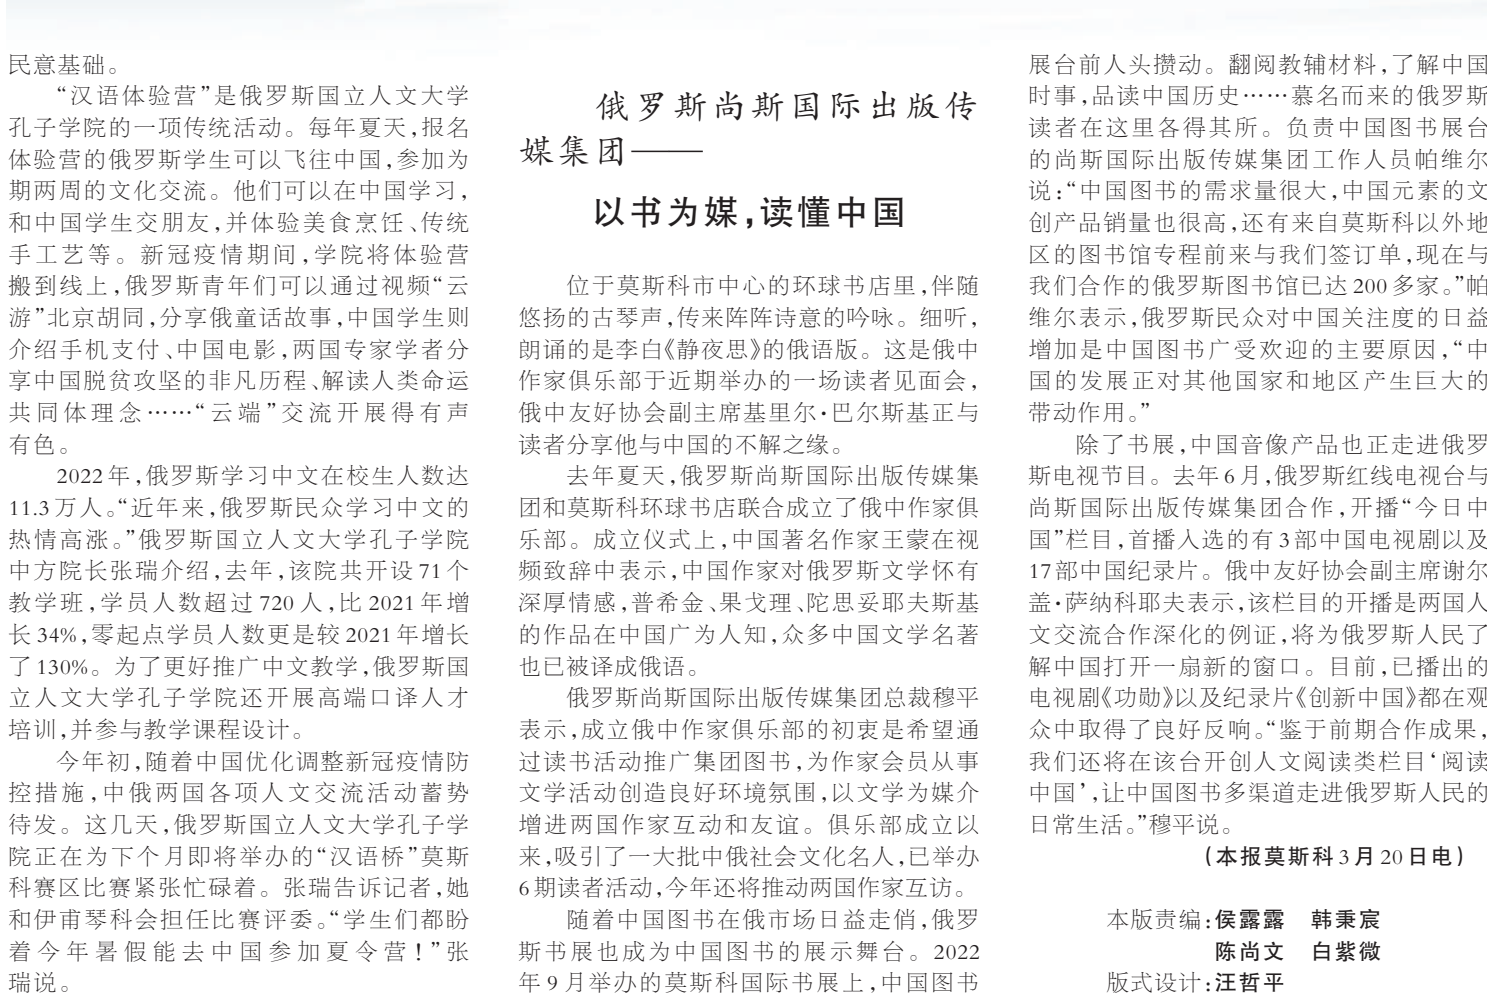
民意基础。

"汉语体验营"是俄罗斯国立人文大学孔子学院的一项传统活动。每年夏天，报名体验营的俄罗斯学生可以飞往中国，参加为期两周的文化交流。他们可以在中国学习，和中国学生交朋友，并体验美食烹饪、传统手工艺等。新冠疫情期间，学院将体验营搬到线上，俄罗斯青年们可以通过视频"云游"北京胡同，分享俄童话故事，中国学生则介绍手机支付、中国电影，两国专家学者分享中国脱贫攻坚的非凡历程、解读人类命运共同体理念……"云端"交流开展得有声有色。

2022年，俄罗斯学习中文在校生人数达11.3万人。"近年来，俄罗斯民众学习中文的热情高涨。"俄罗斯国立人文大学孔子学院中方院长张瑞介绍，去年，该院共开设71个教学班，学员人数超过720人，比2021年增长34%，零起点学员人数更是较2021年增长了130%。为了更好推广中文教学，俄罗斯国立人文大学孔子学院还开展高端口译人才培训，并参与教学课程设计。

今年初，随着中国优化调整新冠疫情防控措施，中俄两国各项人文交流活动蓄势待发。这几天，俄罗斯国立人文大学孔子学院正在为下个月即将举办的"汉语桥"莫斯科赛区比赛紧张忙碌着。张瑞告诉记者，她和伊甫琴科会担任比赛评委。"学生们都盼着今年暑假能去中国参加夏令营！"张瑞说。

俄罗斯尚斯国际出版传媒集团——

以书为媒，读懂中国

位于莫斯科市中心的环球书店里，伴随悠扬的古琴声，传来阵阵诗意的吟咏。细听，朗诵的是李白《静夜思》的俄语版。这是俄中作家俱乐部于近期举办的一场读者见面会，俄中友好协会副主席基里尔·巴尔斯基正与读者分享他与中国的不解之缘。

去年夏天，俄罗斯尚斯国际出版传媒集团和莫斯科环球书店联合成立了俄中作家俱乐部。成立仪式上，中国著名作家王蒙在视频致辞中表示，中国作家对俄罗斯文学怀有深厚情感，普希金、果戈理、陀思妥耶夫斯基的作品在中国广为人知，众多中国文学名著也已被译成俄语。

俄罗斯尚斯国际出版传媒集团总裁穆平表示，成立俄中作家俱乐部的初衷是希望通过读书活动推广集团图书，为作家会员从事文学活动创造良好环境氛围，以文学为媒介增进两国作家互动和友谊。俱乐部成立以来，吸引了一大批中俄社会文化名人，已举办6期读者活动，今年还将推动两国作家互访。

随着中国图书在俄市场日益走俏，俄罗斯书展也成为中国图书的展示舞台。2022年9月举办的莫斯科国际书展上，中国图书展台前人头攒动。翻阅教辅材料，了解中国时事，品读中国历史……慕名而来的俄罗斯读者在这里各得其所。负责中国图书展台的尚斯国际出版传媒集团工作人员帕维尔说："中国图书的需求量很大，中国元素的文创产品销量也很高，还有来自莫斯科以外地区的图书馆专程前来与我们签订单，现在与我们合作的俄罗斯图书馆已达200多家。"帕维尔表示，俄罗斯民众对中国关注度的日益增加是中国图书广受欢迎的主要原因，"中国的发展正对其他国家和地区产生巨大的带动作用。"

除了书展，中国音像产品也正走进俄罗斯电视节目。去年6月，俄罗斯红线电视台与尚斯国际出版传媒集团合作，开播"今日中国"栏目，首播入选的有3部中国电视剧以及17部中国纪录片。俄中友好协会副主席谢尔盖·萨纳科耶夫表示，该栏目的开播是两国人文交流合作深化的例证，将为俄罗斯人民了解中国打开一扇新的窗口。目前，已播出的电视剧《功勋》以及纪录片《创新中国》都在观众中取得了良好反响。"鉴于前期合作成果，我们还将在该台开创人文阅读类栏目'阅读中国'，让中国图书多渠道走进俄罗斯人民的日常生活。"穆平说。

（本报莫斯科3月20日电）

本版责编：侯露露　韩秉宸
陈尚文　白紫微
版式设计：汪哲平